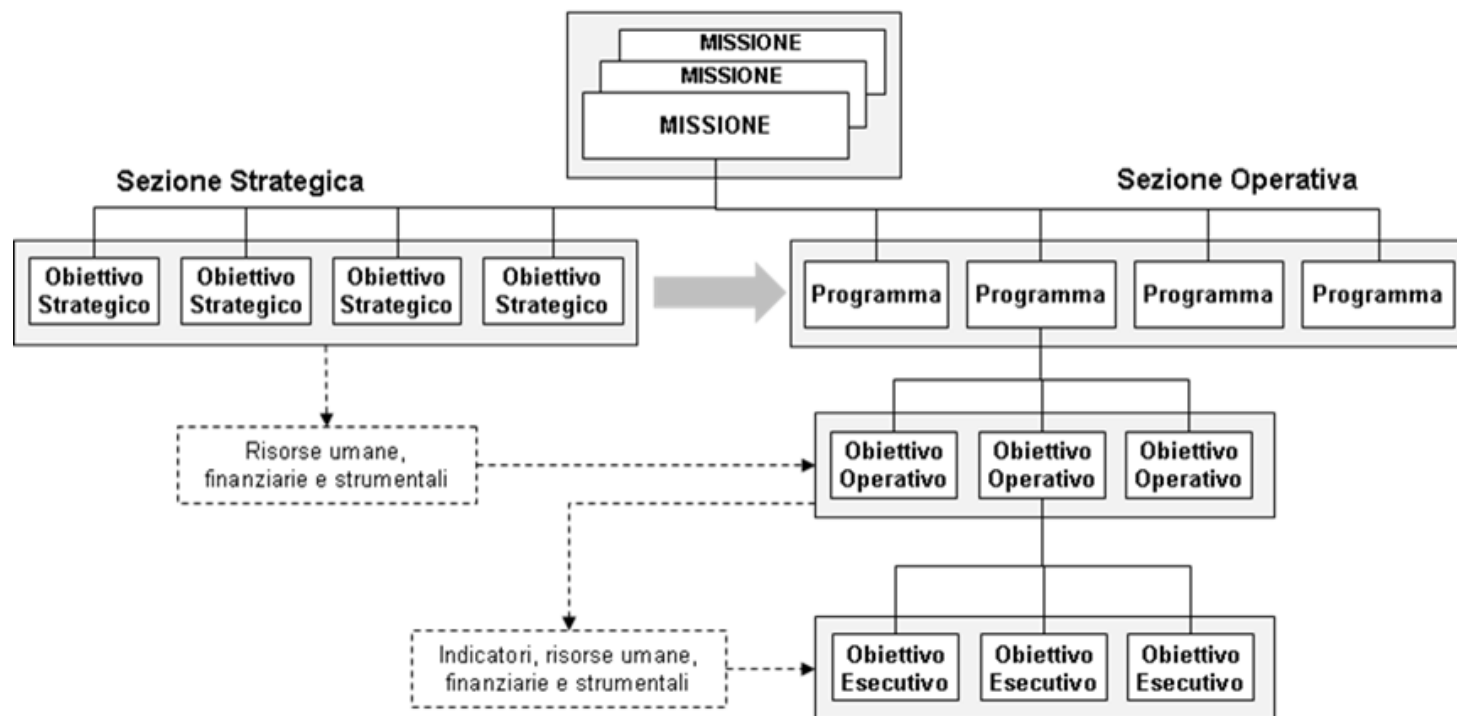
MISSIONE
MISSIONE
MISSIONE

Sezione Strategica

Sezione Operativa

Obiettivo Strategico
Obiettivo Strategico
Obiettivo Strategico
Obiettivo Strategico

Programma
Programma
Programma
Programma

Risorse umane, finanziarie e strumentali

Obiettivo Operativo
Obiettivo Operativo
Obiettivo Operativo

Indicatori, risorse umane, finanziarie e strumentali

Obiettivo Esecutivo
Obiettivo Esecutivo
Obiettivo Esecutivo